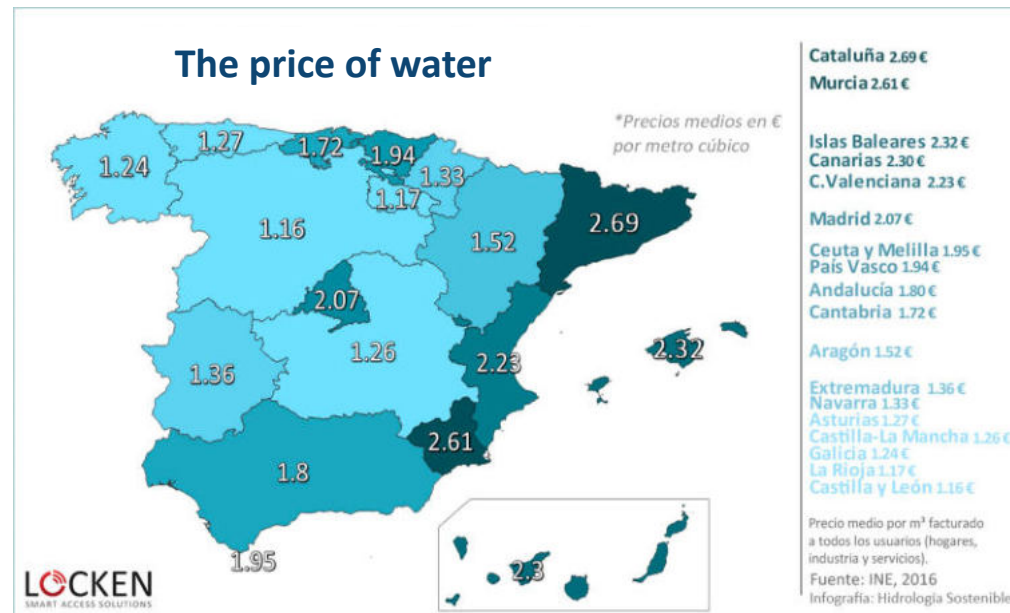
The price of water

*Precios medios en € por metro cúbico

1.24
1.27
1.72
1.94
1.33
1.17
1.16
1.52
2.69
2.07
1.26
1.36
2.23
2.32
2.61
1.8
1.95
2.3

Cataluña 2.69 €
Murcia 2.61 €

Islas Baleares 2.32 €
Canarias 2.30 €
C.Valenciana 2.23 €

Madrid 2.07 €

Ceuta y Melilla 1.95 €
País Vasco 1.94 €
Andalucía 1.80 €
Cantabria 1.72 €

Aragón 1.52 €

Extremadura 1.36 €
Navarra 1.33 €
Asturias 1.27 €
Castilla-La Mancha 1.26 €
Galicia 1.24 €
La Rioja 1.17 €
Castilla y León 1.16 €

Precio medio por m³ facturado a todos los usuarios (hogares, industria y servicios).
Fuente: INE, 2016
Infografía: Hidrología Sostenible

LOCKEN
SMART ACCESS SOLUTIONS